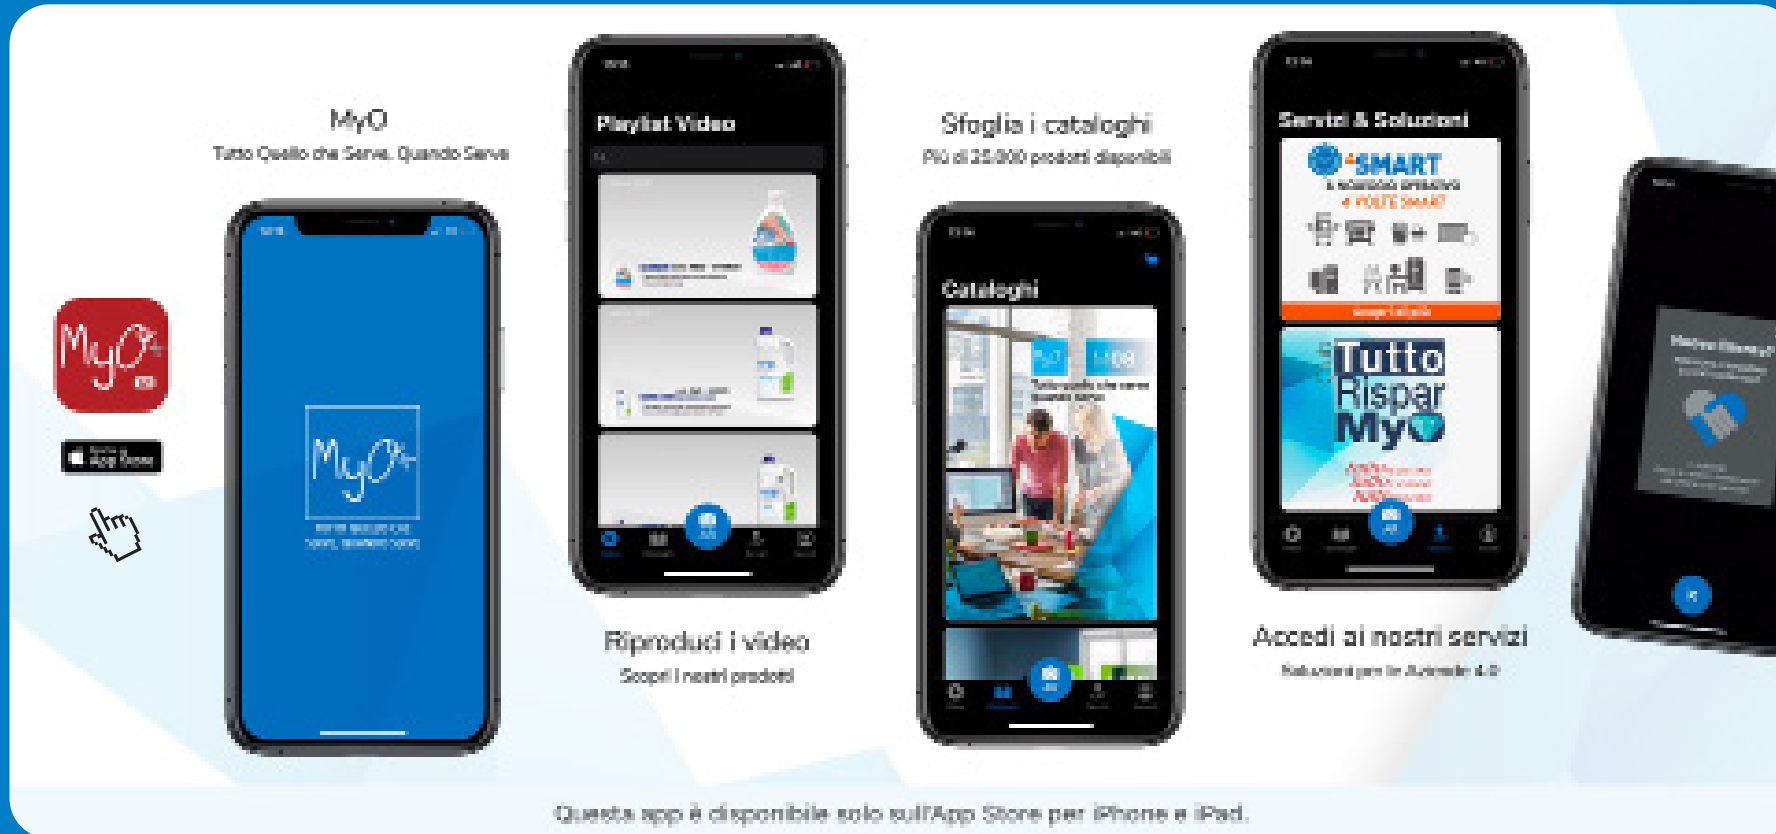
MyO

Tutto Quello che Serve, Quando Serve

Playlist Video

Riproduci i video

Scopri i nostri prodotti

Sfoglia i cataloghi

Più di 25.000 prodotti disponibili

Cataloghi

Servizi & Soluzioni

SMART

4 VOLTE SMART

Tutto Rispar MyO

Accedi ai nostri servizi

Soluzioni per le Aziende 4.0

App Store

Questa app è disponibile solo sull'App Store per iPhone e iPad.